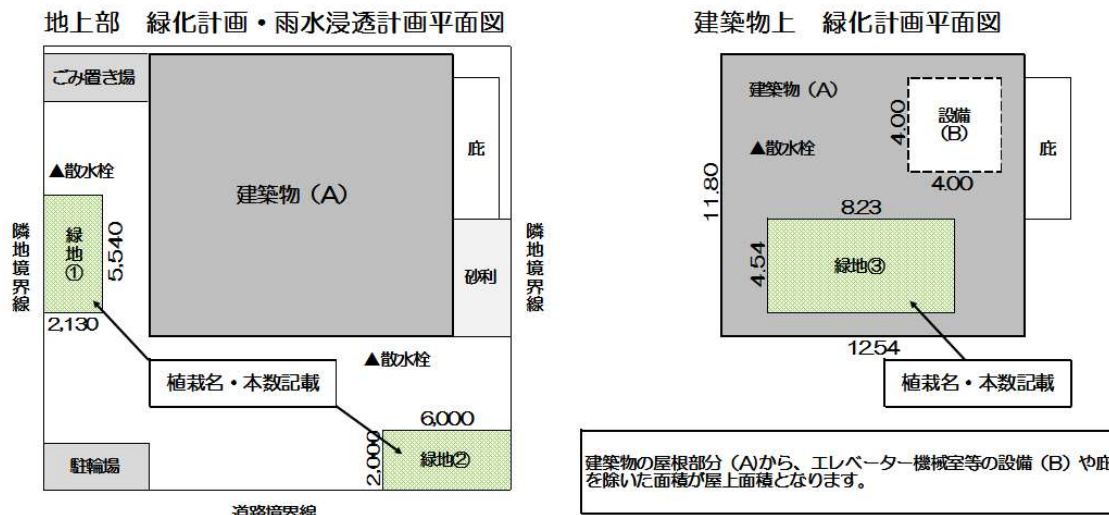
地上部　緑化計画・雨水浸透計画平面図

ごみ置き場

建築物（A）

庇

▲散水栓

隣地境界線

緑地①

5,540

2,130

砂利

隣地境界線

▲散水栓

植栽名・本数記載

6,000

2,000

緑地②

駐輪場

道路境界線

建築物上　緑化計画平面図

建築物（A）

設備（B）

4.00

▲散水栓

4.00

庇

11.80

8.23

4.54

緑地③

12.54

植栽名・本数記載

建築物の屋根部分（A)から、エレベーター機械室等の設備（B）や庇を除いた面積が屋上面積となります。